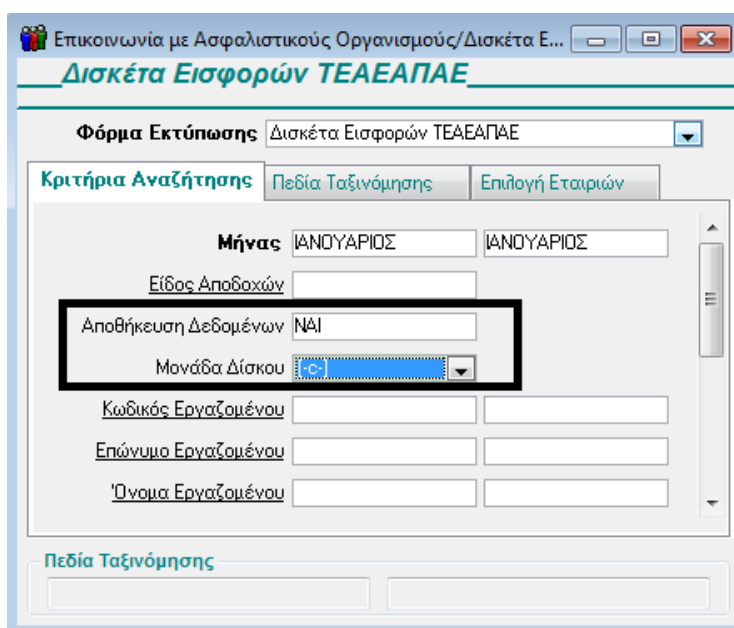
Επικοινωνία με Ασφαλιστικούς Οργανισμούς/Δισκέτα Ε...

Δισκέτα Εισφορών ΤΕΑΕΑΠΑΕ

Φόρμα Εκτύπωσης Δισκέτα Εισφορών ΤΕΑΕΑΠΑΕ

Κριτήρια Αναζήτησης | Πεδία Ταξινόμησης | Επιλογή Εταιριών

Μήνας ΙΑΝΟΥΑΡΙΟΣ ΙΑΝΟΥΑΡΙΟΣ

Είδος Αποδοχών

Αποθήκευση Δεδομένων ΝΑΙ

Μονάδα Δίσκου [-c-]

Κωδικός Εργαζομένου

Επώνυμο Εργαζομένου

Όνομα Εργαζομένου

Πεδία Ταξινόμησης